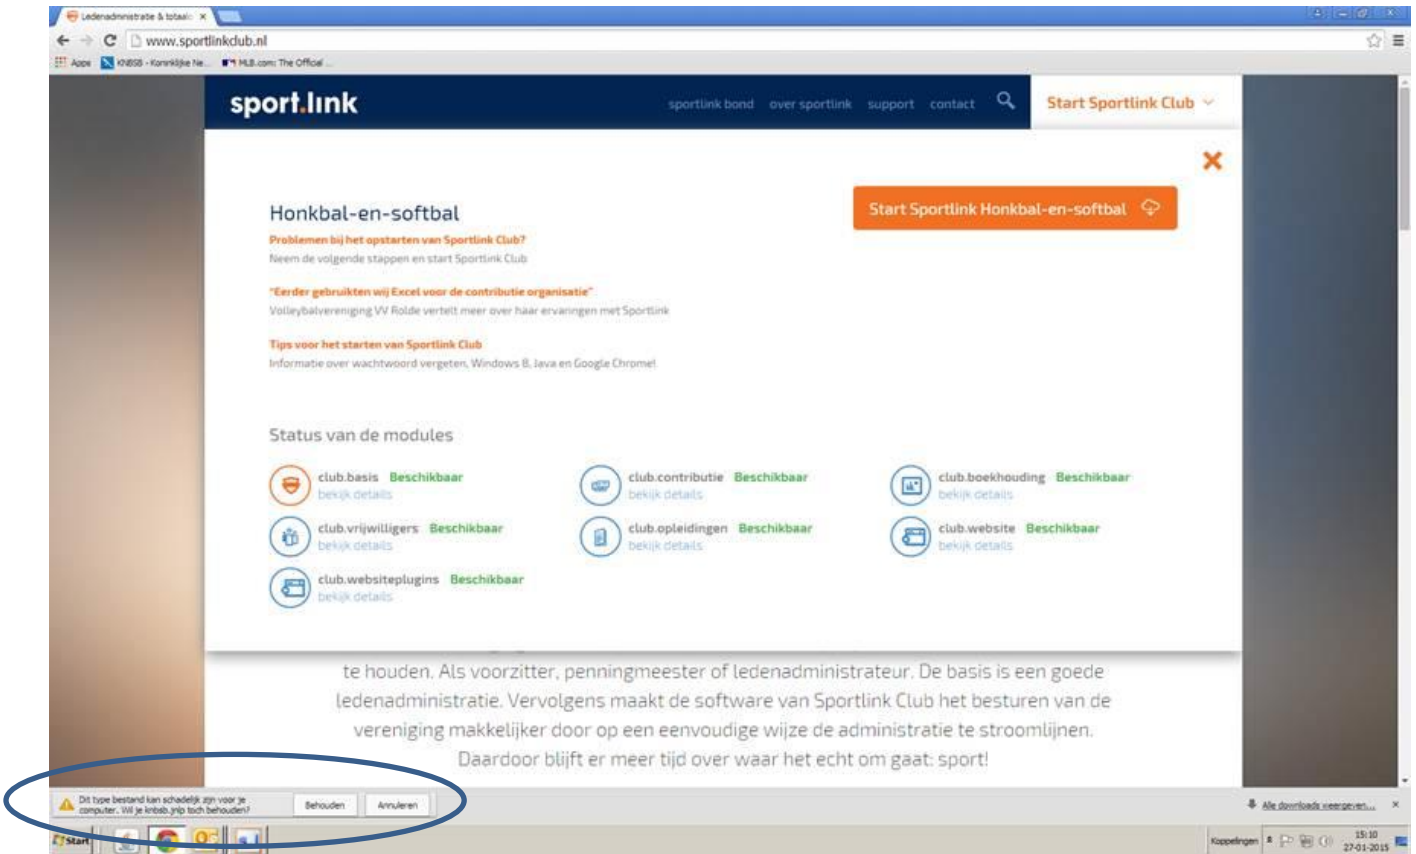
Ledenadministratie & totaal ×

www.sportlinkclub.nl

Apps KNBSB - Koninklijke Ne... MLB.com: The Official ...

sport.link

sportlink bond over sportlink support contact

Start Sportlink Club

×

Honkbal-en-softbal

Start Sportlink Honkbal-en-softbal

Problemen bij het opstarten van Sportlink Club?
Neem de volgende stappen en start Sportlink Club

"Eerder gebruikten wij Excel voor de contributie organisatie"
Volleybalvereniging VV Rolde vertelt meer over haar ervaringen met Sportlink

Tips voor het starten van Sportlink Club
Informatie over wachtwoord vergeten, Windows 8, Java en Google Chrome!

Status van de modules

club.basis Beschikbaar
bekijk details

club.contributie Beschikbaar
bekijk details

club.boekhouding Beschikbaar
bekijk details

club.vrijwilligers Beschikbaar
bekijk details

club.opleidingen Beschikbaar
bekijk details

club.website Beschikbaar
bekijk details

club.websiteplugins Beschikbaar
bekijk details

te houden. Als voorzitter, penningmeester of ledenadministrateur. De basis is een goede ledenadministratie. Vervolgens maakt de software van Sportlink Club het besturen van de vereniging makkelijker door op een eenvoudige wijze de administratie te stroomlijnen. Daardoor blijft er meer tijd over waar het echt om gaat: sport!

Dit type bestand kan schadelijk zijn voor je computer. Wil je knbsb.jnlp toch behouden?

Behouden Annuleren

Alle downloads weergeven...

Start

Koppelingen 15:10 27-01-2015